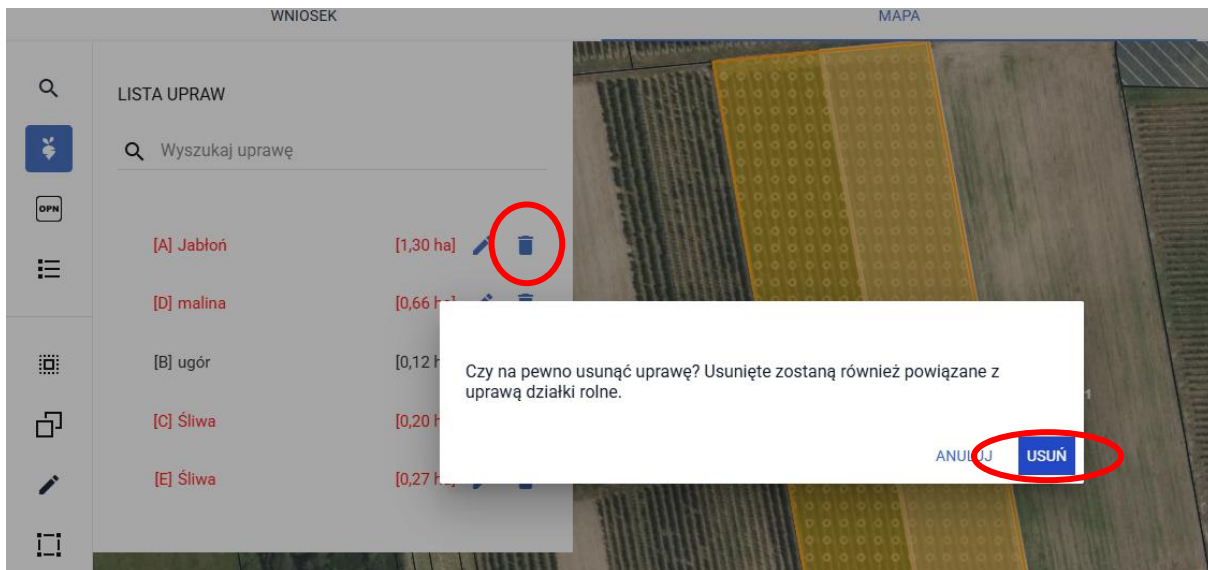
WNIOSEK

MAPA

OPN

LISTA UPRAW

Wyszukaj uprawę

[A] Jabłoń [1,30 ha]

[D] malina [0,66 ha]

[B] ugór [0,12 h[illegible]

[C] Śliwa [0,20 h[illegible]

[E] Śliwa [0,27 h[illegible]

Czy na pewno usunąć uprawę? Usunięte zostaną również powiązane z uprawą działki rolne.

ANULUJ USUŃ